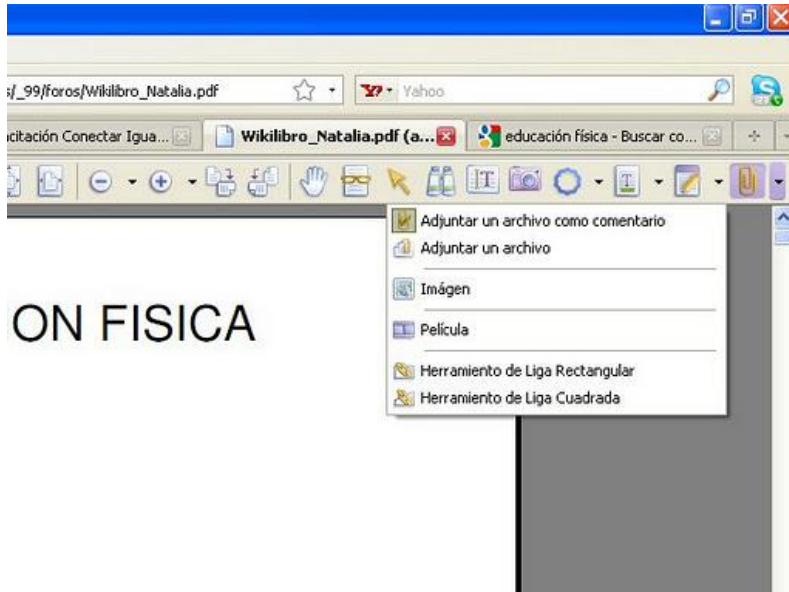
s/_99/foros/Wikilibro_Natalia.pdf

Yahoo

citación Conectar Igua...

Wikilibro_Natalia.pdf (a...

educación física - Buscar co...

Adjuntar un archivo como comentario
Adjuntar un archivo
Imágen
Película
Herramiento de Liga Rectangular
Herramiento de Liga Cuadrada

ON FISICA